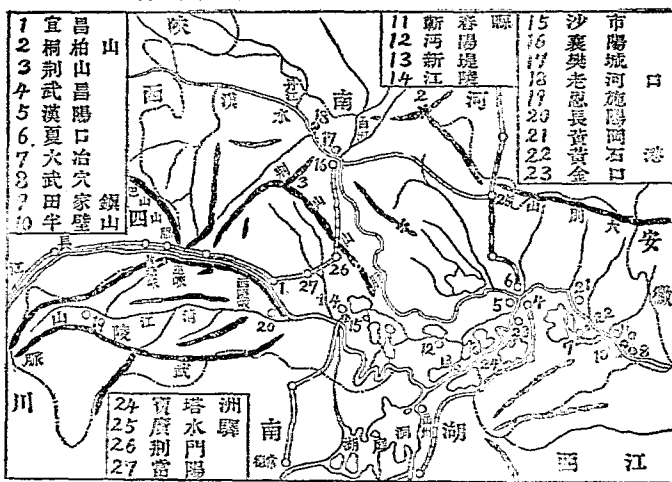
| | 山 | 鎮山 |
|---|---|---|
| 1 | 宜昌 | |
| 2 | 柏山 | |
| 3 | 荊山 | |
| 4 | 武昌 | |
| 5 | 漢陽 | |
| 6 | 夏口 | |
| 7 | 大冶 | |
| 8 | 武穴 | |
| 9 | 田家 | |
| 10 | 半壁 | |

| | 堤 |
|---|---|
| 11 | 蘄春 |
| 12 | 沔陽 |
| 13 | 新堤 |
| 14 | 江陵 |

| | 口 |
|---|---|
| 15 | 沙市 |
| 16 | 襄陽 |
| 17 | 樊城 |
| 18 | 老河 |
| 19 | 息施 |
| 20 | 長陽 |
| 21 | 黃岡 |
| 22 | 黃石 |
| 23 | 金口 |

| | 洲驛 |
|---|---|
| 24 | 寶塔 |
| 25 | 廣水 |
| 26 | 荊門 |
| 27 | 當陽 |

陝 西 南 河 漢 水 長 江 山 陵 江 漢 川 四 安 徽 南 湖 洞 庭 湖 西 江 武 大 別 山